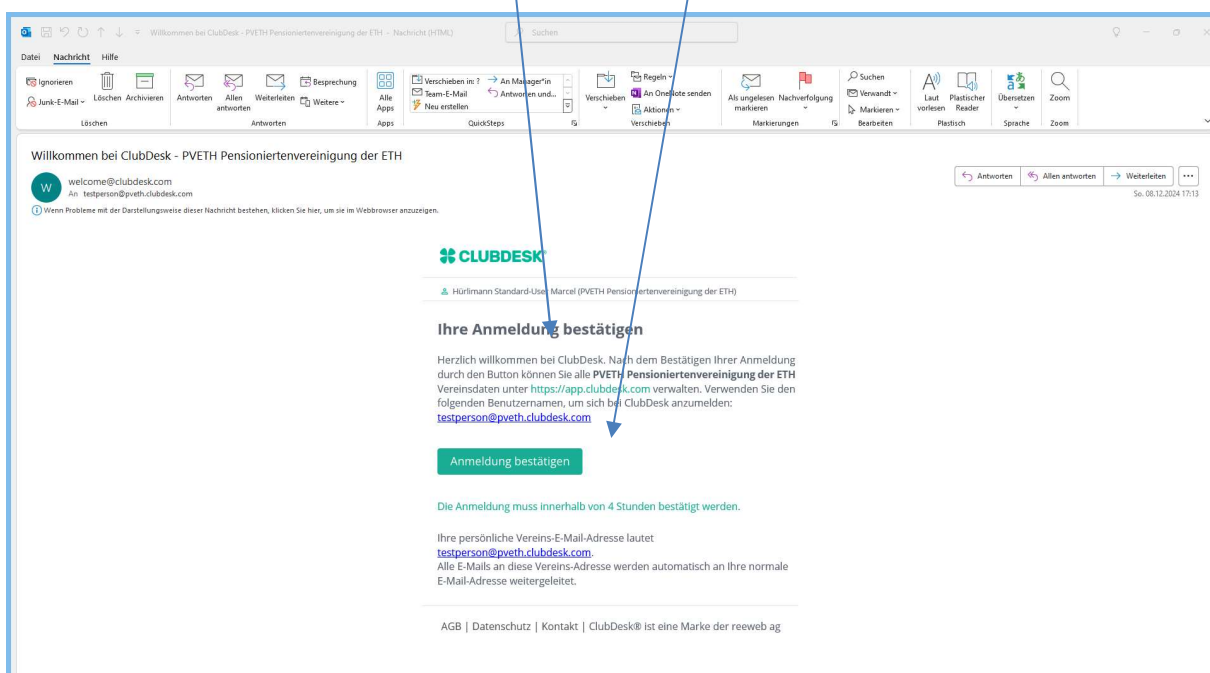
Willkommen bei ClubDesk - PVETH Pensioniertenvereinigung der ETH - Nachricht (HTML)

Suchen

Datei Nachricht Hilfe

Ignorieren
Junk-E-Mail
Löschen Archivieren
Löschen

Antworten Allen antworten Weiterleiten Besprechung Weitere
Antworten

Alle Apps
Apps

Verschieben in: ? An Manager*in Team-E-Mail Antworten und... Neu erstellen
QuickSteps

Verschieben Regeln An OneNote senden Aktionen
Verschieben

Als ungelesen markieren Nachverfolgung
Markierungen

Suchen Verwandt Markieren
Bearbeiten

Laut vorlesen Plastischer Reader
Plastisch

Übersetzen
Sprache

Zoom
Zoom

Willkommen bei ClubDesk - PVETH Pensioniertenvereinigung der ETH

W welcome@clubdesk.com
An testperson@pveth.clubdesk.com

Antworten Allen antworten Weiterleiten ...
So. 08.12.2024 17:13

Wenn Probleme mit der Darstellungsweise dieser Nachricht bestehen, klicken Sie hier, um sie im Webbrowser anzuzeigen.

CLUBDESK

Hürlimann Standard-User Marcel (PVETH Pensioniertenvereinigung der ETH)

Ihre Anmeldung bestätigen

Herzlich willkommen bei ClubDesk. Nach dem Bestätigen Ihrer Anmeldung durch den Button können Sie alle **PVETH Pensioniertenvereinigung der ETH** Vereinsdaten unter https://app.clubdesk.com verwalten. Verwenden Sie den folgenden Benutzernamen, um sich bei ClubDesk anzumelden: testperson@pveth.clubdesk.com

Anmeldung bestätigen

Die Anmeldung muss innerhalb von 4 Stunden bestätigt werden.

Ihre persönliche Vereins-E-Mail-Adresse lautet testperson@pveth.clubdesk.com.
Alle E-Mails an diese Vereins-Adresse werden automatisch an Ihre normale E-Mail-Adresse weitergeleitet.

AGB | Datenschutz | Kontakt | ClubDesk® ist eine Marke der reeweb ag